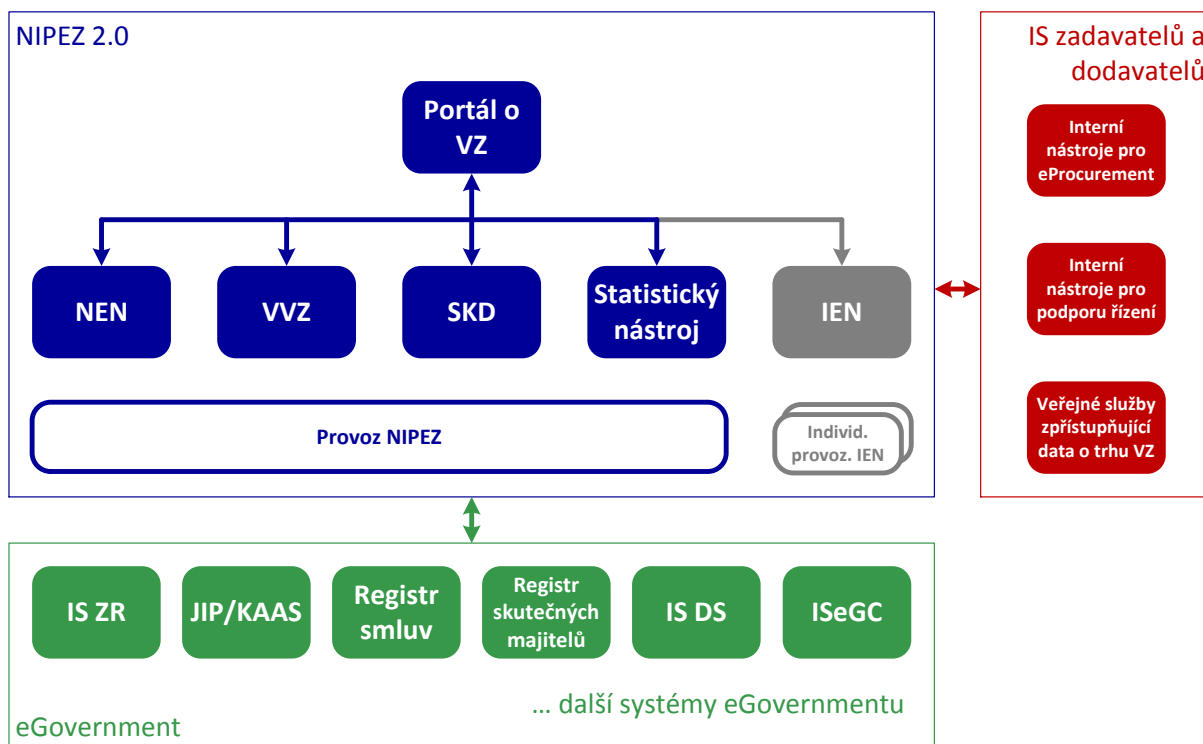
NIPEZ 2.0

Portál o VZ

NEN

VVZ

SKD

Statistický nástroj

IEN

Provoz NIPEZ

Individ. provoz. IEN

IS zadavatelů a dodavatelů

Interní nástroje pro eProcurement

Interní nástroje pro podporu řízení

Veřejné služby zpřístupňující data o trhu VZ

IS ZR

JIP/KAAS

Registr smluv

Registr skutečných majitelů

IS DS

ISeGC

… další systémy eGovernmentu

eGovernment